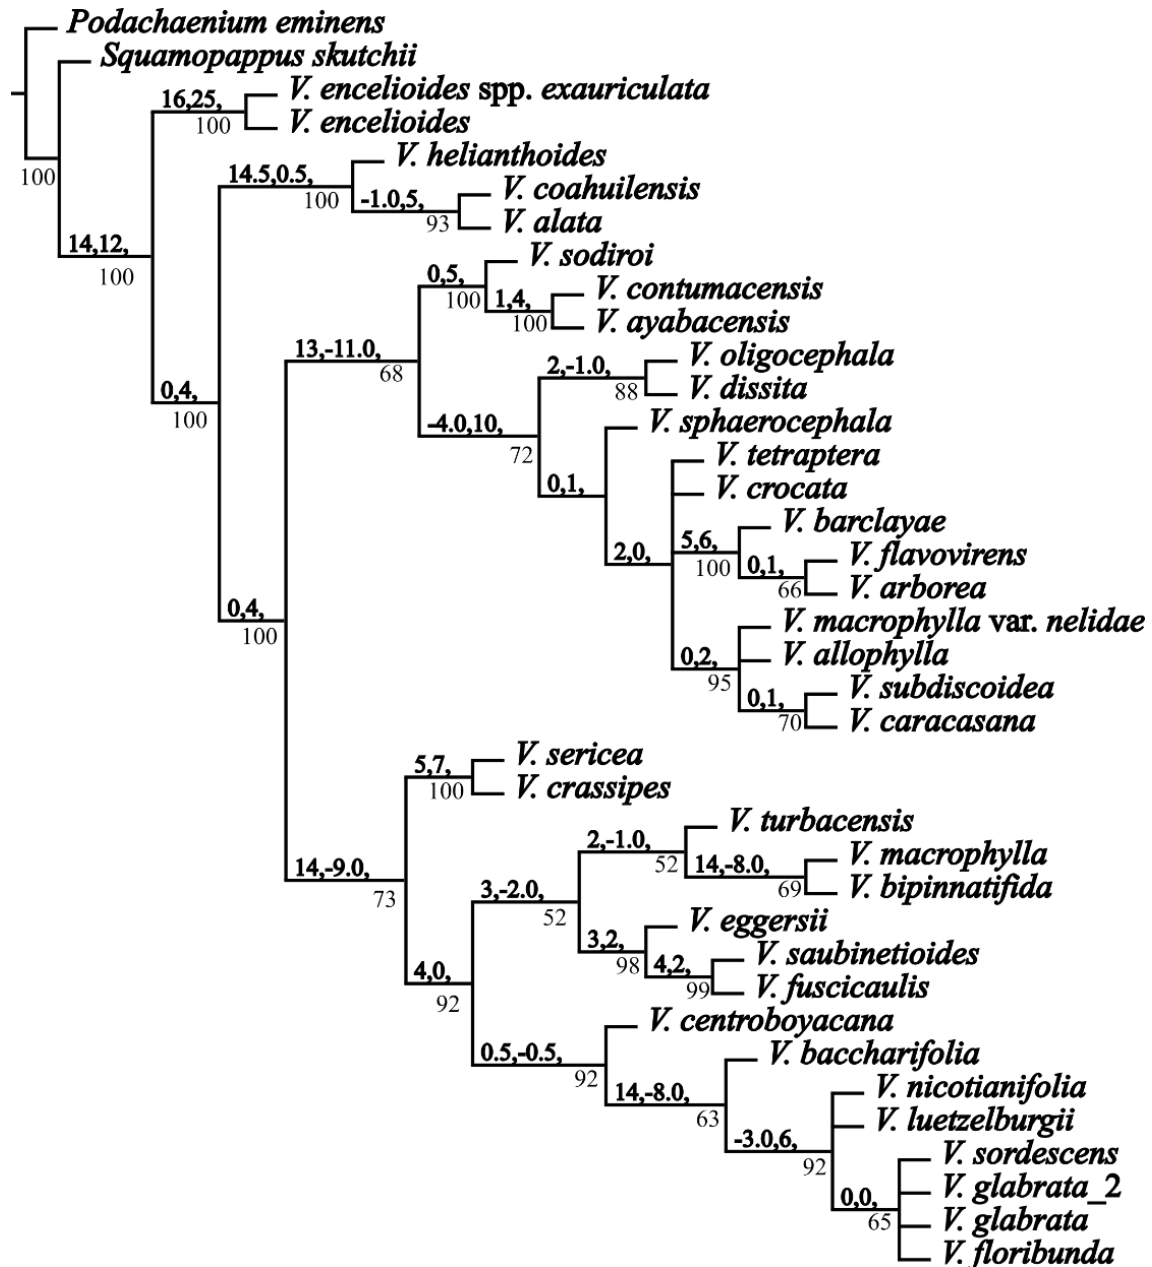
Podachaenium eminens
Squamopappus skutchii
16,25,
100
V. encelioides spp. exauriculata
V. encelioides
100
14,12,
100
14.5,0.5,
100
V. helianthoides
-1.0,5,
93
V. coahuilensis
V. alata
0,4,
100
0,5,
100
V. sodiroi
1,4,
100
V. contumacensis
V. ayabacensis
13,-11.0,
68
2,-1.0,
88
V. oligocephala
V. dissita
-4.0,10,
72
V. sphaerocephala
0,1,
V. tetraptera
V. crocata
5,6,
100
V. barclayae
0,1,
66
V. flavovirens
V. arborea
2,0,
0,4,
100
V. macrophylla var. nelidae
0,2,
95
V. allophylla
0,1,
70
V. subdiscoidea
V. caracasana
5,7,
100
V. sericea
V. crassipes
2,-1.0,
52
V. turbacensis
14,-8.0,
69
V. macrophylla
V. bipinnatifida
14,-9.0,
73
3,-2.0,
52
V. eggersii
3,2,
98
4,2,
99
V. saubinetioides
V. fuscicaulis
4,0,
92
V. centroboyacana
0.5,-0.5,
92
V. baccharifolia
14,-8.0,
63
V. nicotianifolia
V. luetzelburgii
-3.0,6,
92
V. sordescens
0,0,
65
V. glabrata_2
V. glabrata
V. floribunda